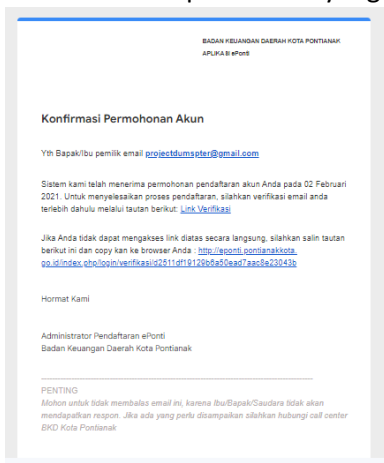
BADAN KEUANGAN DAERAH KOTA PONTIANAK
APLIKASI ePonti

Konfirmasi Permohonan Akun

Yth Bapak/Ibu pemilik email projectdumspter@gmail.com

Sistem kami telah menerima permohonan pendaftaran akun Anda pada 02 Februari 2021. Untuk menyelesaikan proses pendaftaran, silahkan verifikasi email anda terlebih dahulu melalui tautan berikut: Link Verifikasi

Jika Anda tidak dapat mengakses link diatas secara langsung, silahkan salin tautan berikut ini dan copy kan ke browser Anda : http://eponti.pontianakkota.go.id/index.php/login/verifikasi/d2611df19129b6a50ead7aac8e23043b

Hormat Kami

Administrator Pendaftaran ePonti
Badan Keuangan Daerah Kota Pontianak

PENTING
Mohon untuk tidak membalas email ini, karena Ibu/Bapak/Saudara tidak akan mendapatkan respon. Jika ada yang perlu disampaikan silahkan hubungi call center BKD Kota Pontianak